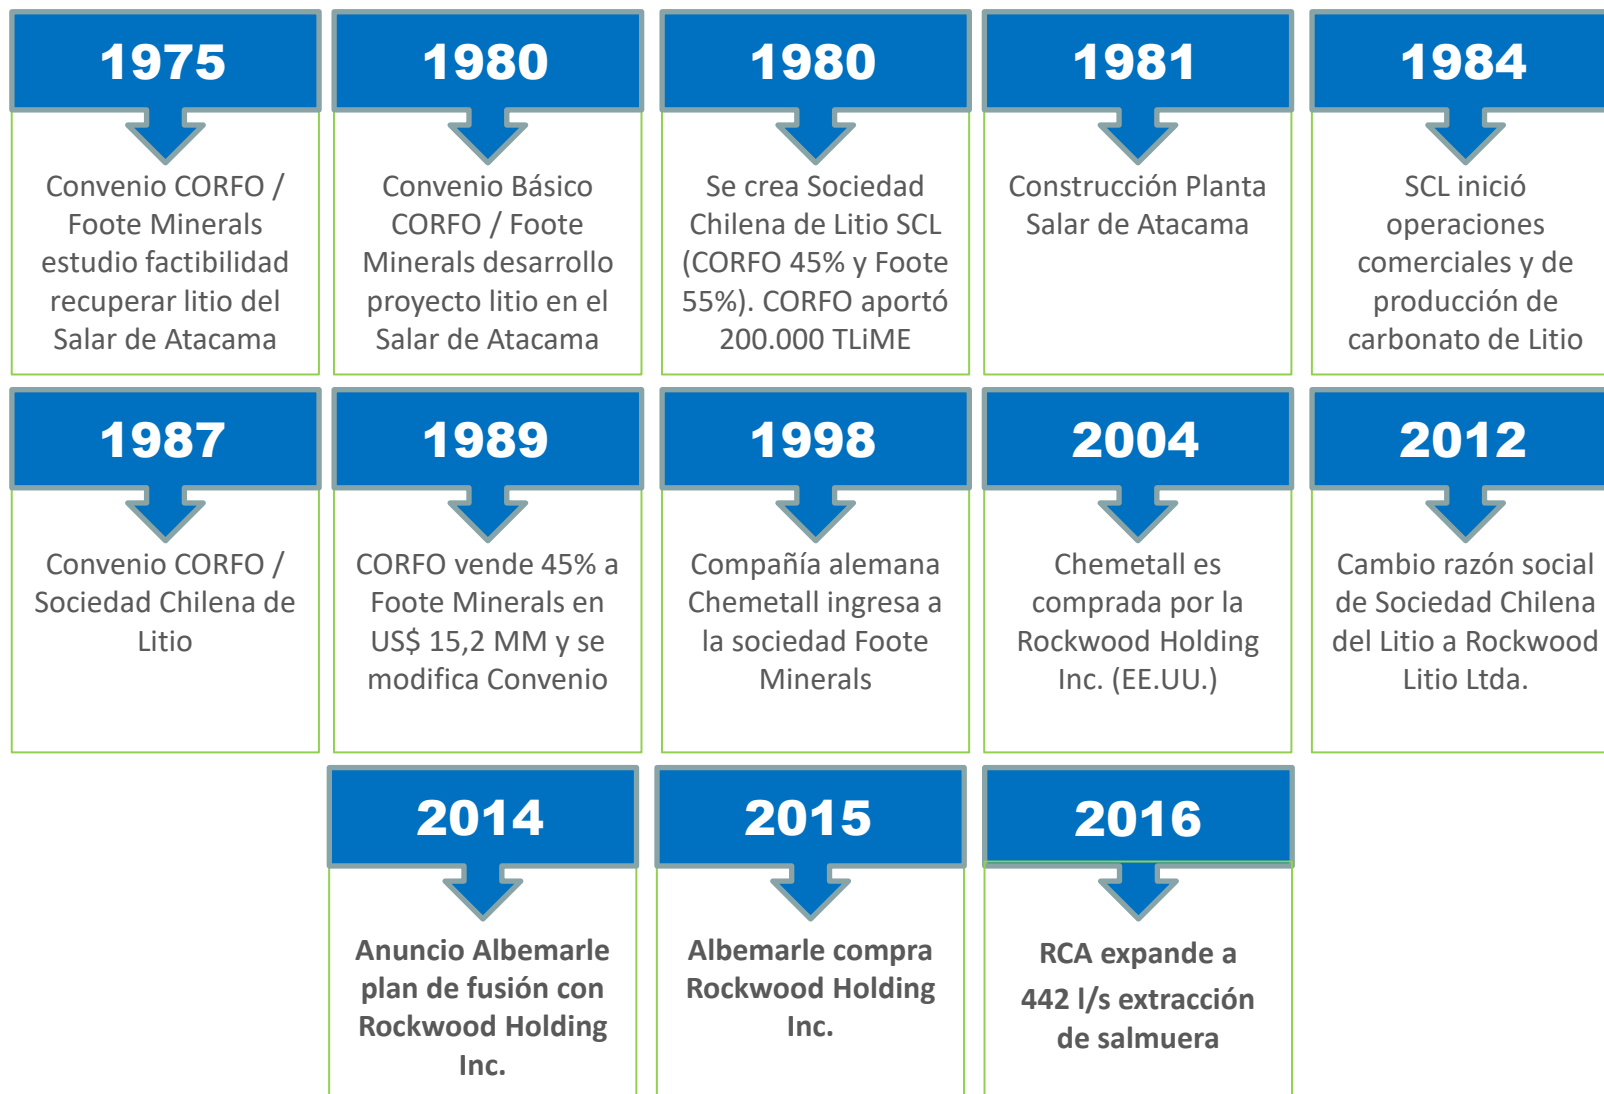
1975

Convenio CORFO / Foote Minerals estudio factibilidad recuperar litio del Salar de Atacama

1980

Convenio Básico CORFO / Foote Minerals desarrollo proyecto litio en el Salar de Atacama

1980

Se crea Sociedad Chilena de Litio SCL (CORFO 45% y Foote 55%). CORFO aportó 200.000 TLiME

1981

Construcción Planta Salar de Atacama

1984

SCL inició operaciones comerciales y de producción de carbonato de Litio

1987

Convenio CORFO / Sociedad Chilena de Litio

1989

CORFO vende 45% a Foote Minerals en US$ 15,2 MM y se modifica Convenio

1998

Compañía alemana Chemetall ingresa a la sociedad Foote Minerals

2004

Chemetall es comprada por la Rockwood Holding Inc. (EE.UU.)

2012

Cambio razón social de Sociedad Chilena del Litio a Rockwood Litio Ltda.

2014

Anuncio Albemarle plan de fusión con Rockwood Holding Inc.

2015

Albemarle compra Rockwood Holding Inc.

2016

RCA expande a 442 l/s extracción de salmuera